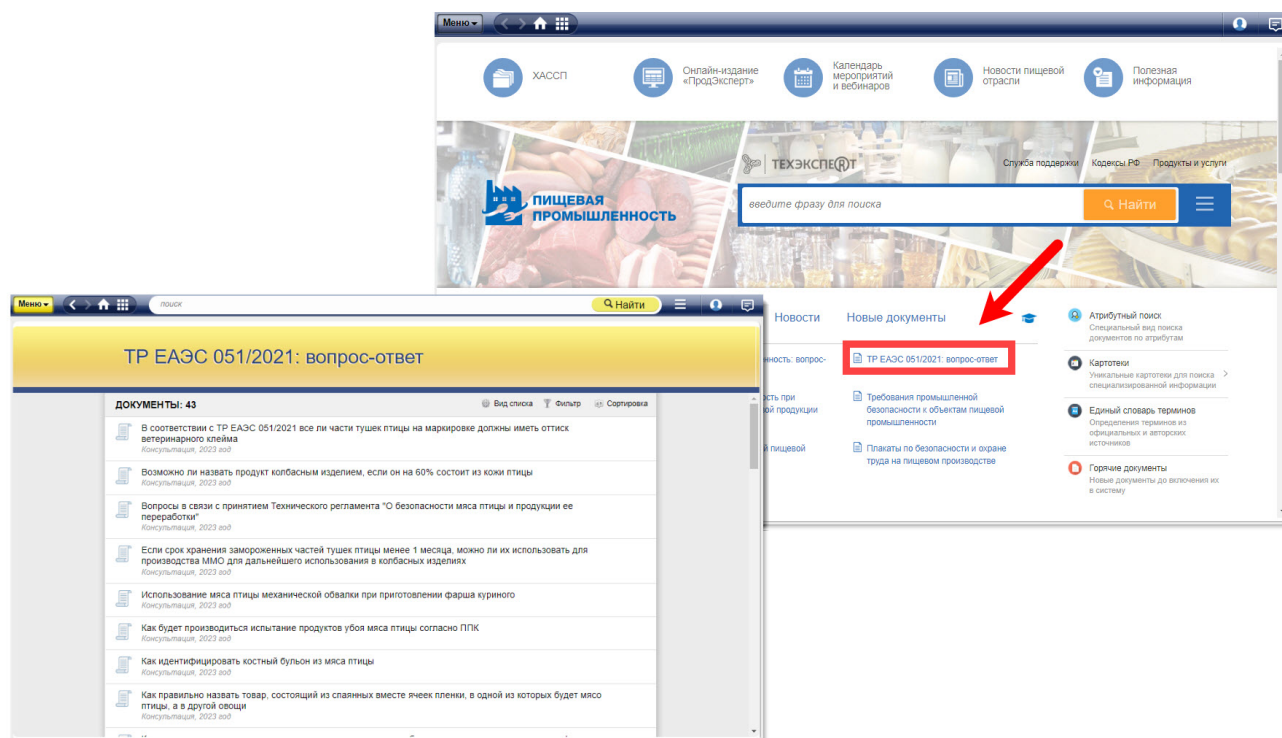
Меню

ХАССП

Онлайн-издание «ПродЭксперт»

Календарь мероприятий и вебинаров

Новости пищевой отрасли

Полезная информация

ТЕХЭКСПЕРТ

Служба поддержки  Кодексы РФ  Продукты и услуги

ПИЩЕВАЯ ПРОМЫШЛЕННОСТЬ

введите фразу для поиска

Найти

Новости

Новые документы

ТР ЕАЭС 051/2021: вопрос-ответ

Требования промышленной безопасности к объектам пищевой промышленности

Плакаты по безопасности и охране труда на пищевом производстве

Атрибутный поиск
Специальный вид поиска документов по атрибутам

Картотеки
Уникальные картотеки для поиска специализированной информации

Единый словарь терминов
Определения терминов из официальных и авторских источников

Горячие документы
Новые документы до включения их в систему

Меню

поиск

Найти

ТР ЕАЭС 051/2021: вопрос-ответ

ДОКУМЕНТЫ: 43

Вид списка  Фильтр  Сортировка

В соответствии с ТР ЕАЭС 051/2021 все ли части тушек птицы на маркировке должны иметь оттиск ветеринарного клейма
Консультация, 2023 год

Возможно ли назвать продукт колбасным изделием, если он на 60% состоит из кожи птицы
Консультация, 2023 год

Вопросы в связи с принятием Технического регламента "О безопасности мяса птицы и продукции ее переработки"
Консультация, 2023 год

Если срок хранения замороженных частей тушек птицы менее 1 месяца, можно ли их использовать для производства ММО для дальнейшего использования в колбасных изделиях
Консультация, 2023 год

Использование мяса птицы механической обвалки при приготовлении фарша куриного
Консультация, 2023 год

Как будет производиться испытание продуктов убоя мяса птицы согласно ППК
Консультация, 2023 год

Как идентифицировать костный бульон из мяса птицы
Консультация, 2023 год

Как правильно назвать товар, состоящий из спаянных вместе ячеек пленки, в одной из которых будет мясо птицы, а в другой овощи
Консультация, 2023 год